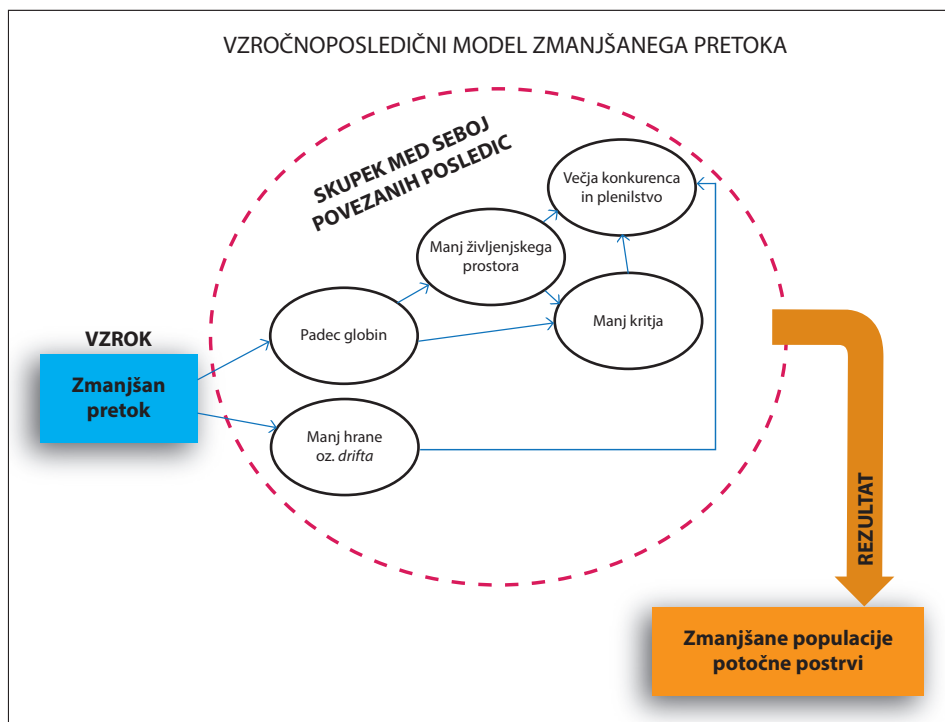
VZROČNOPOSLEDIČNI MODEL ZMANJŠANEGA PRETOKA

SKUPEK MED SEBOJ POVEZANIH POSLEDIC

Večja konkurenca in plenilstvo

Manj življenjskega prostora

Manj kritja

Padec globin

Manj hrane oz. *drifta*

VZROK

Zmanjšan pretok

REZULTAT

Zmanjšane populacije potočne postrvi